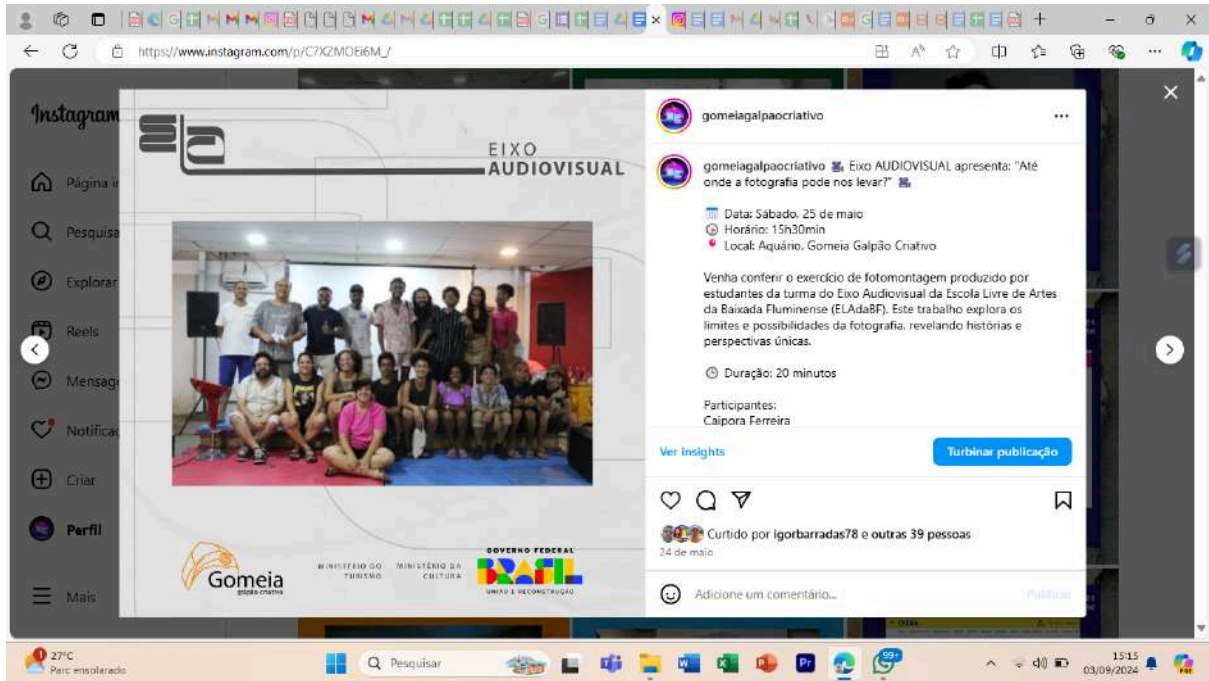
https://www.instagram.com/p/C7XZMOEi6M_/

Instagram

Página i
Pesquisa
Explorar
Reels
Mensag
Notificaç
Criar
Perfil
Mais

EIXO
AUDIOVISUAL

Gomeia
galpão criativo

MINISTÉRIO DO TURISMO
MINISTÉRIO DA CULTURA
GOVERNO FEDERAL
BRASIL
UNIÃO E RECONSTRUÇÃO

gomeiagalpaocriativo

gomeiagalpaocriativo Eixo AUDIOVISUAL apresenta: "Até onde a fotografia pode nos levar?"

Data: Sábado, 25 de maio
Horário: 15h30min
Local: Aquário, Gomeia Galpão Criativo

Venha conferir o exercício de fotomontagem produzido por estudantes da turma do Eixo Audiovisual da Escola Livre de Artes da Baixada Fluminense (ELAdaBF). Este trabalho explora os limites e possibilidades da fotografia, revelando histórias e perspectivas únicas.

Duração: 20 minutos

Participantes:
Caipora Ferreira

Ver insights
Turbinar publicação

Curtido por igorbarradas78 e outras 39 pessoas
24 de maio

Adicione um comentário...
Publicar

27°C
Parc ensolarado
Pesquisar
15:15
03/09/2024